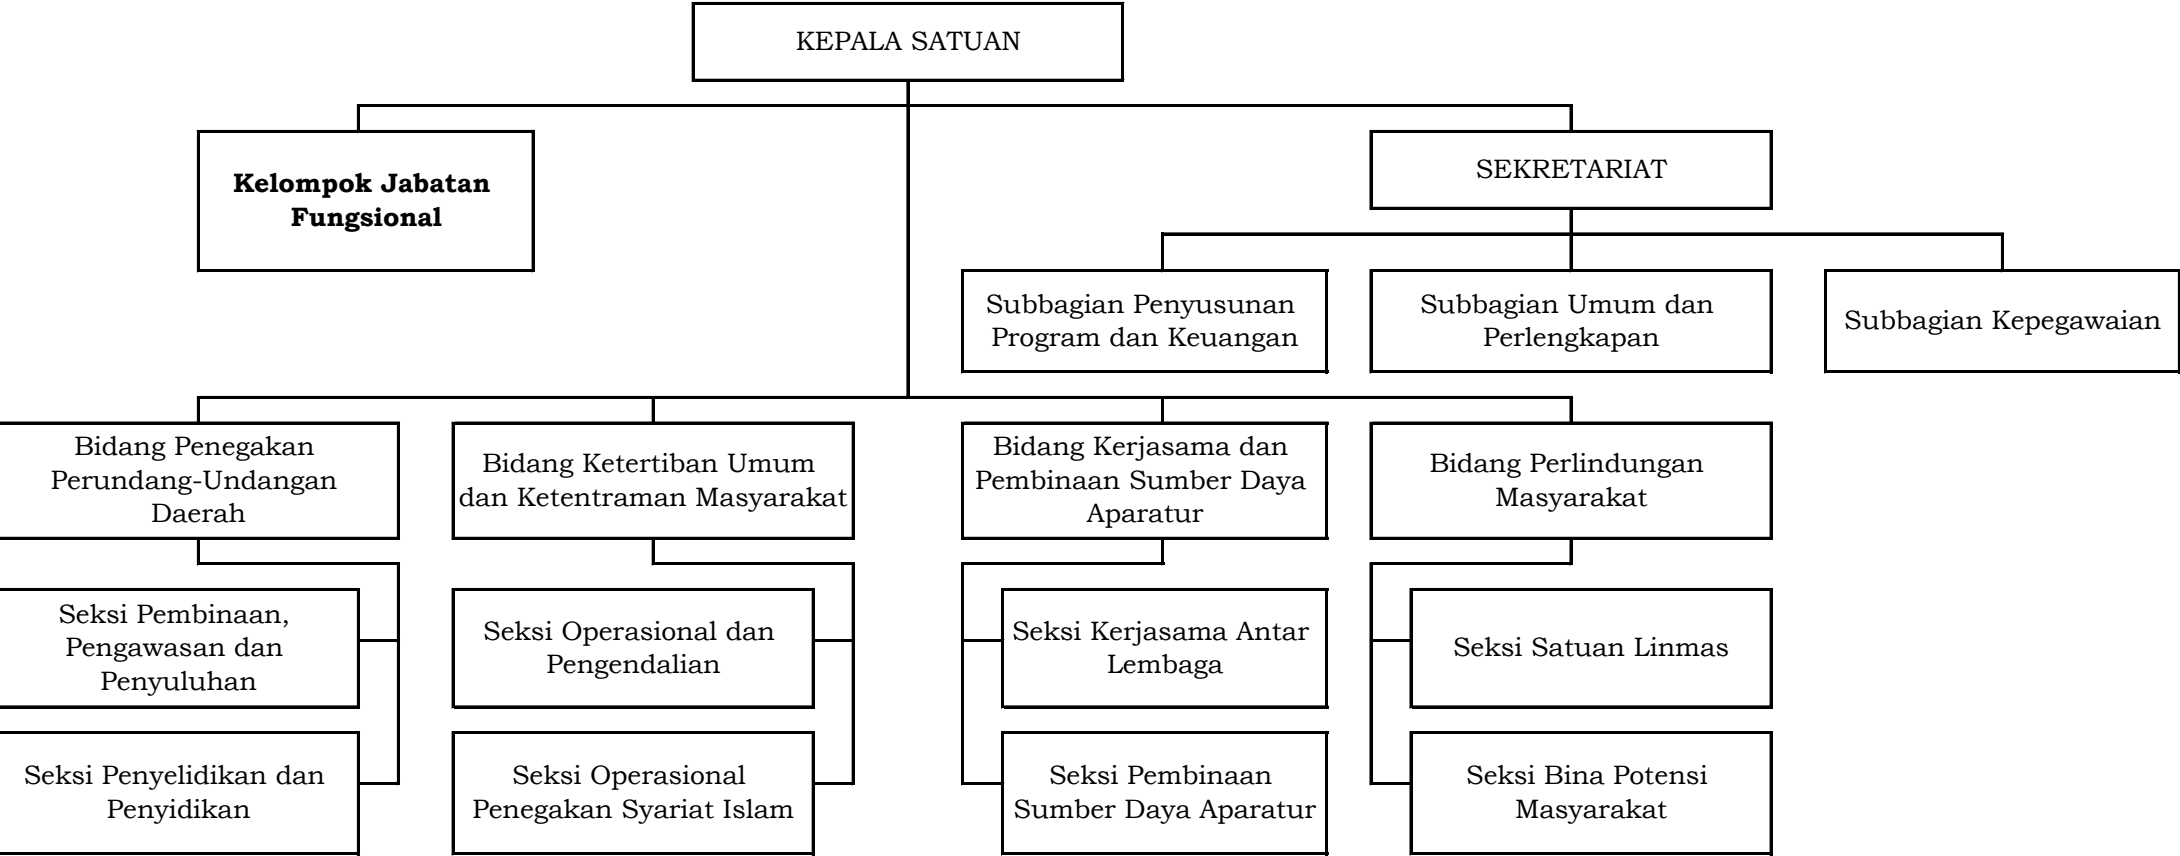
KEPALA SATUAN

**Kelompok Jabatan Fungsional**

SEKRETARIAT

Subbagian Penyusunan Program dan Keuangan

Subbagian Umum dan Perlengkapan

Subbagian Kepegawaian

Bidang Penegakan Perundang-Undangan Daerah

Seksi Pembinaan, Pengawasan dan Penyuluhan

Seksi Penyelidikan dan Penyidikan

Bidang Ketertiban Umum dan Ketentraman Masyarakat

Seksi Operasional dan Pengendalian

Seksi Operasional Penegakan Syariat Islam

Bidang Kerjasama dan Pembinaan Sumber Daya Aparatur

Seksi Kerjasama Antar Lembaga

Seksi Pembinaan Sumber Daya Aparatur

Bidang Perlindungan Masyarakat

Seksi Satuan Linmas

Seksi Bina Potensi Masyarakat